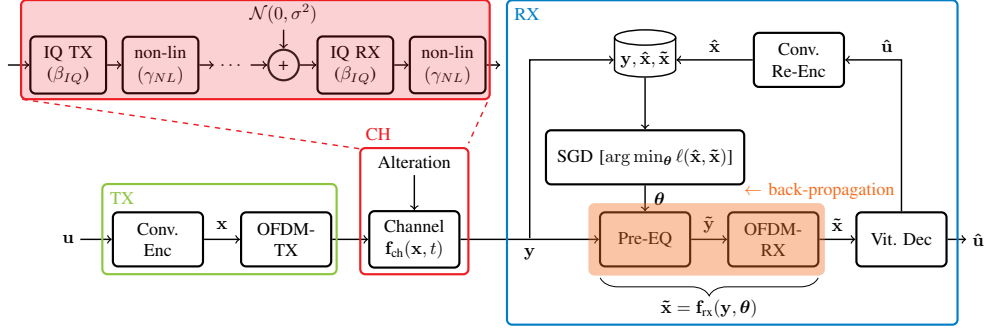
IQ TX ($\beta_{IQ}$)

non-lin ($\gamma_{NL}$)

$\cdots$

$\mathcal{N}(0, \sigma^2)$

+

IQ RX ($\beta_{IQ}$)

non-lin ($\gamma_{NL}$)

RX

$\mathbf{y}, \hat{\mathbf{x}}, \tilde{\mathbf{x}}$

$\hat{\mathbf{x}}$

Conv. Re-Enc

$\hat{\mathbf{u}}$

CH

Alteration

SGD [$\arg\min_{\boldsymbol{\theta}} \ell(\hat{\mathbf{x}}, \tilde{\mathbf{x}})$]

$\boldsymbol{\theta}$

← back-propagation

TX

$\mathbf{u}$

Conv. Enc

$\mathbf{x}$

OFDM-TX

Channel $\mathbf{f}_{\text{ch}}(\mathbf{x}, t)$

$\mathbf{y}$

Pre-EQ

$\tilde{\mathbf{y}}$

OFDM-RX

$\tilde{\mathbf{x}}$

Vit. Dec

$\hat{\mathbf{u}}$

$\tilde{\mathbf{x}} = \mathbf{f}_{\text{rx}}(\mathbf{y}, \boldsymbol{\theta})$